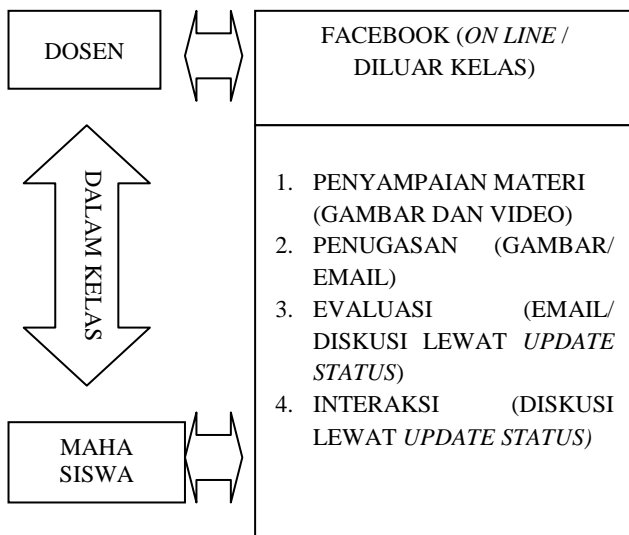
DOSEN

FACEBOOK (*ON LINE* / DILUAR KELAS)

DALAM KELAS

1. PENYAMPAIAN MATERI (GAMBAR DAN VIDEO)
2. PENUGASAN (GAMBAR/ EMAIL)
3. EVALUASI (EMAIL/ DISKUSI LEWAT *UPDATE STATUS*)
4. INTERAKSI (DISKUSI LEWAT *UPDATE STATUS)*

MAHA SISWA